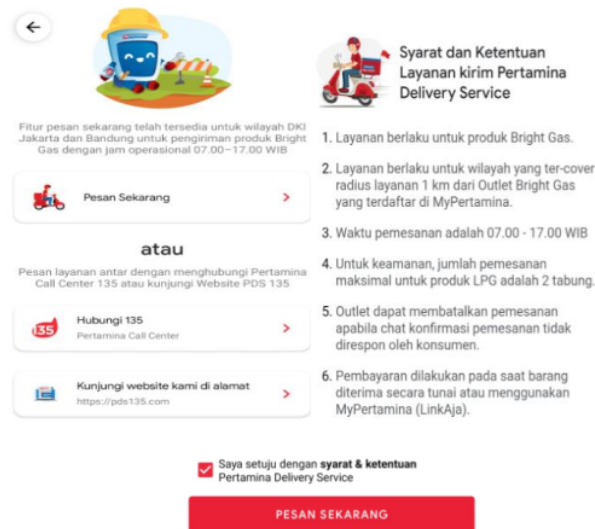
Fitur pesan sekarang telah tersedia untuk wilayah DKI Jakarta dan Bandung untuk pengiriman produk Bright Gas dengan jam operasional 07.00–17.00 WIB

Pesan Sekarang

atau

Pesan layanan antar dengan menghubungi Pertamina Call Center 135 atau kunjungi Website PDS 135

135

Hubungi 135
Pertamina Call Center

Kunjungi website kami di alamat
https://pds135.com

Syarat dan Ketentuan Layanan kirim Pertamina Delivery Service

1. Layanan berlaku untuk produk Bright Gas.

2. Layanan berlaku untuk wilayah yang ter-cover radius layanan 1 km dari Outlet Bright Gas yang terdaftar di MyPertamina.

3. Waktu pemesanan adalah 07.00 - 17.00 WIB

4. Untuk keamanan, jumlah pemesanan maksimal untuk produk LPG adalah 2 tabung.

5. Outlet dapat membatalkan pemesanan apabila chat konfirmasi pemesanan tidak direspon oleh konsumen.

6. Pembayaran dilakukan pada saat barang diterima secara tunai atau menggunakan MyPertamina (LinkAja).

Saya setuju dengan syarat & ketentuan Pertamina Delivery Service

PESAN SEKARANG